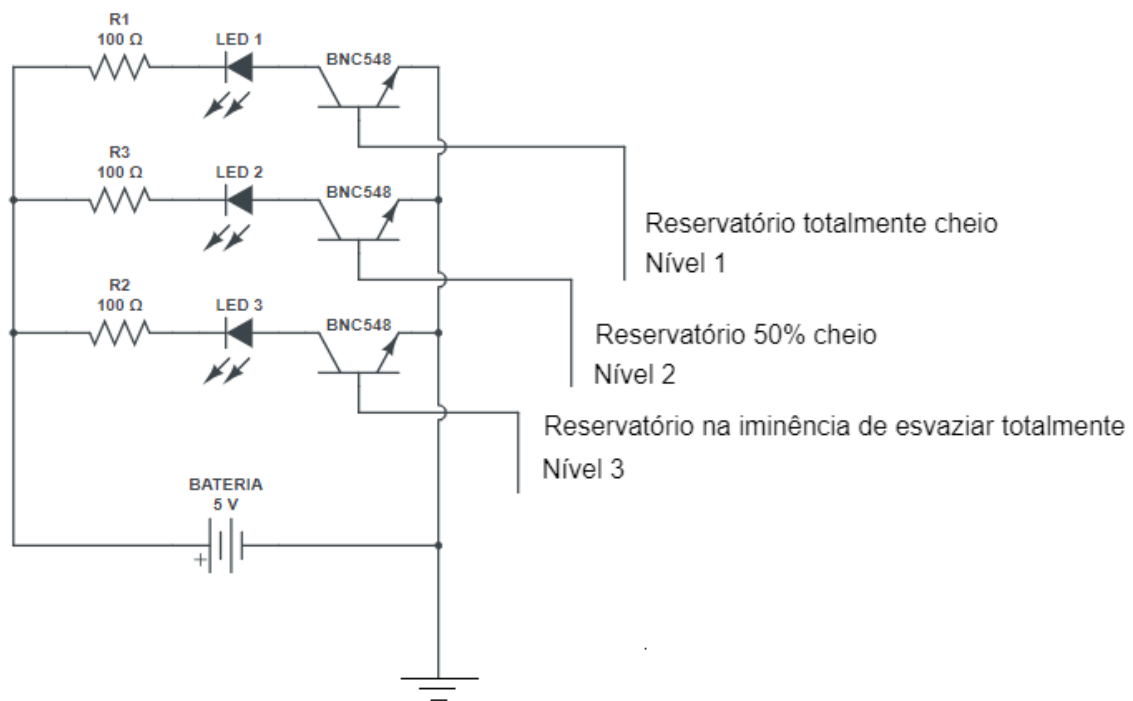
R1
100 Ω
LED 1
BNC548

R3
100 Ω
LED 2
BNC548

Reservatório totalmente cheio
Nível 1

R2
100 Ω
LED 3
BNC548

Reservatório 50% cheio
Nível 2

Reservatório na iminência de esvaziar totalmente
Nível 3

BATERIA
5 V
+